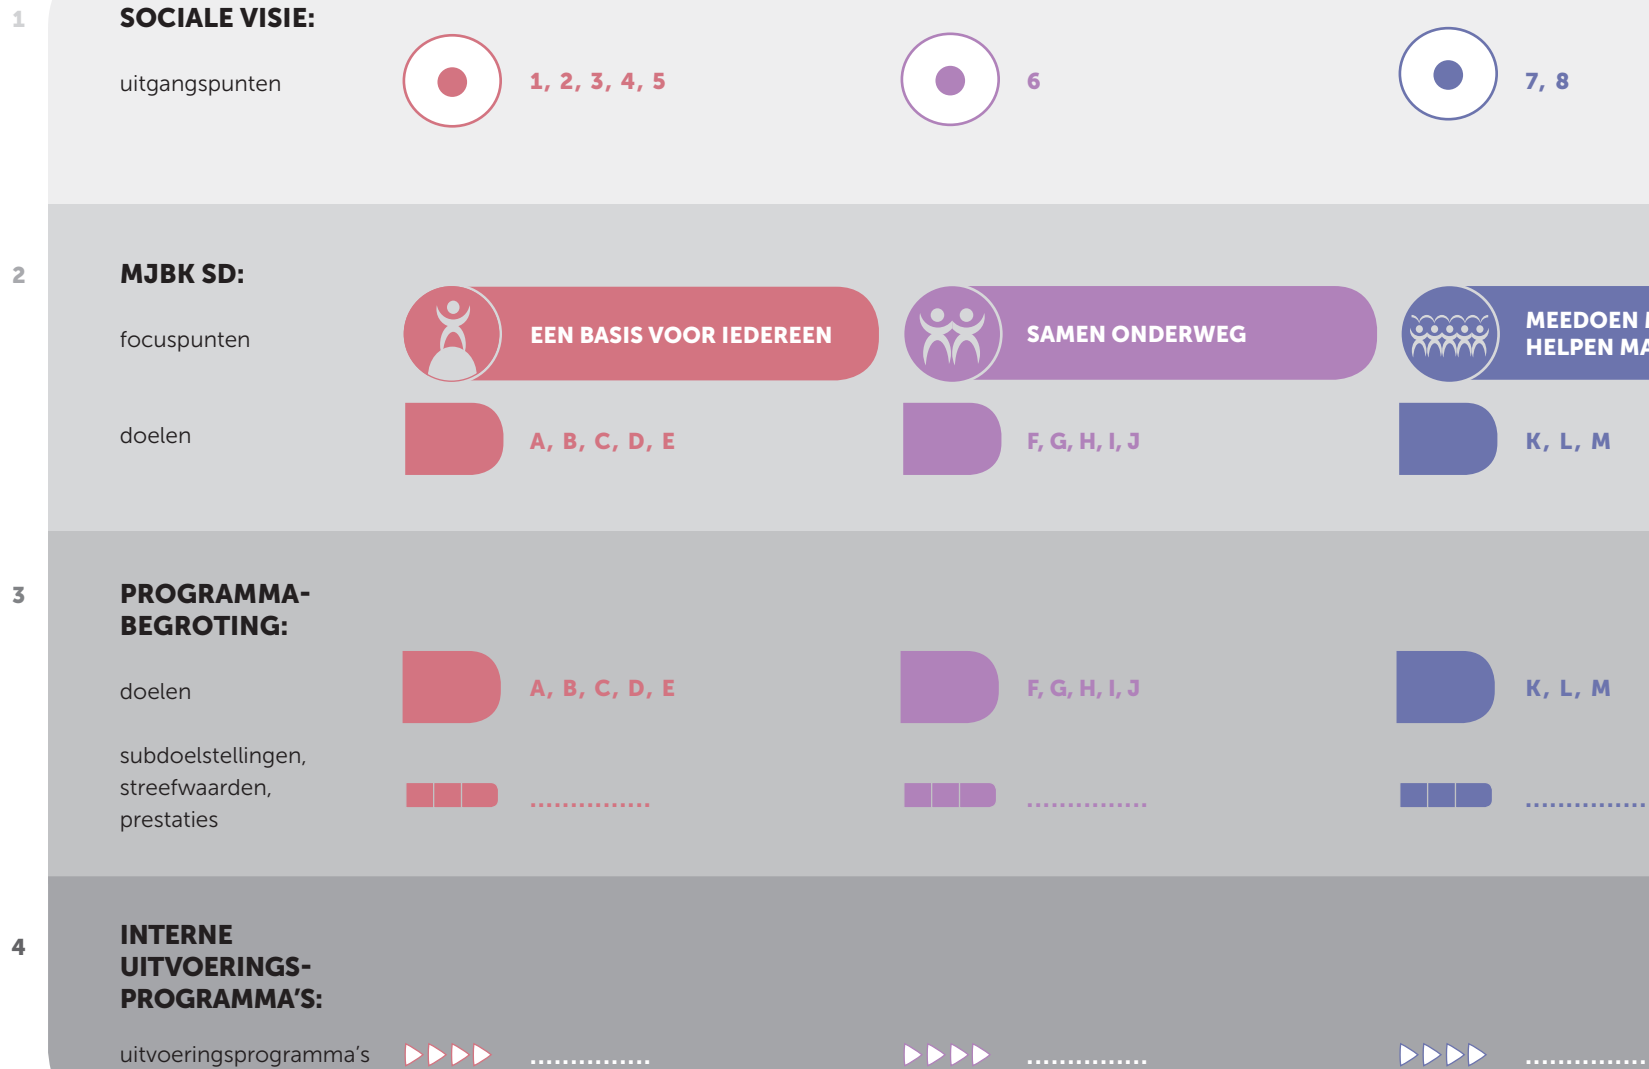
1

SOCIALE VISIE:

uitgangspunten

1, 2, 3, 4, 5

6

7, 8

2

MJBK SD:

focuspunten

EEN BASIS VOOR IEDEREEN

SAMEN ONDERWEG

MEEDOEN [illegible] HELPEN MA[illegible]

doelen

A, B, C, D, E

F, G, H, I, J

K, L, M

3

PROGRAMMABEGROTING:

doelen

A, B, C, D, E

F, G, H, I, J

K, L, M

subdoelstellingen, streefwaarden, prestaties

...............

...............

...............

4

INTERNE UITVOERINGSPROGRAMMA'S:

uitvoeringsprogramma's

...............

...............

...............